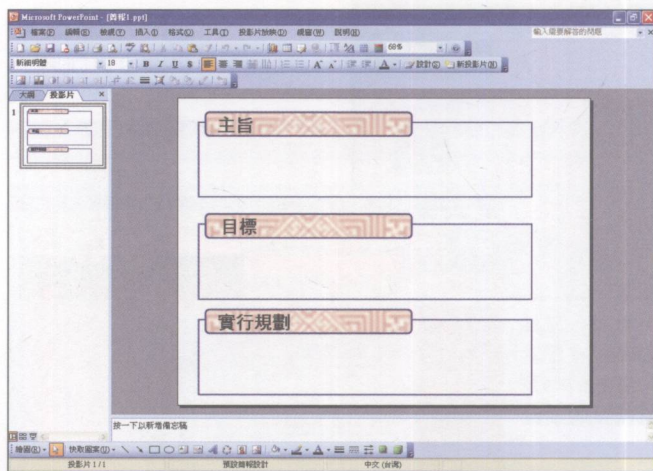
Microsoft PowerPoint - [簡報1.ppt]

檔案(F) 編輯(E) 檢視(V) 插入(I) 格式(O) 工具(T) 投影片放映(D) 視窗(W) 說明(H)

輸入需要解答的問題

新細明體 18 B I U S A 設計(S) 新投影片(N)

68%

大綱 投影片

1

主旨

目標

實行規劃

按一下以新增備忘稿

繪圖(R) 快取圖案(U)

投影片 1/1 預設簡報設計 中文 (台灣)